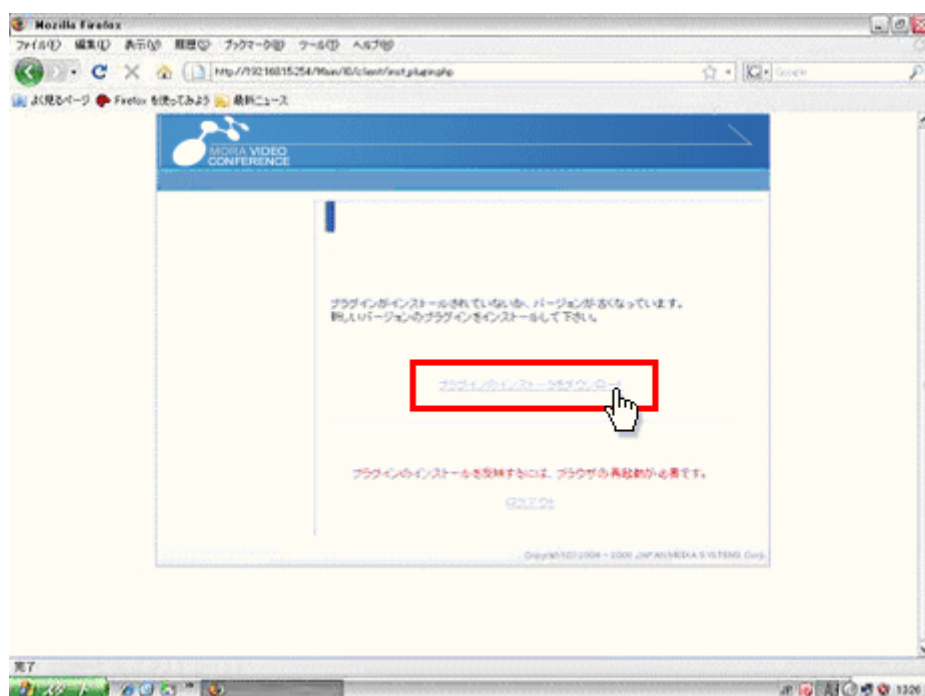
Mozilla Firefox

ファイル(F) 編集(E) 表示(V) 履歴(S) ブックマーク(B) ツール(T) ヘルプ(H)

http://192.168.15.254/Mom/IE/client/inst_plugin.php

Google

よく見るページ Firefox を使ってみよう 最新ニュース

MORA VIDEO CONFERENCE

プラグインがインストールされていないか、バージョンが古くなっています。
新しいバージョンのプラグインをインストールして下さい。

プラグインのインストーラをダウンロード

プラグインのインストールを反映するには、ブラウザの再起動が必要です。

ログアウト

Copyright(C) 2004 - 2009 JAPAN MEDIA SYSTEMS Corp.

完了

スタート

13:26